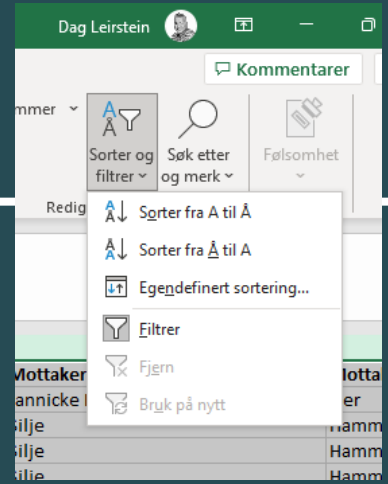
Dag Leirstein

Kommentarer

mmer

Sorter og filtrer

Søk etter og merk

Følsomhet

Redig

Sorter fra A til Å

Sorter fra Å til A

Egendefinert sortering...

Filtrer

Fjern

Bruk på nytt

Mottaker

annicke

ilje

ilje

ilje

Motta

er

Hamm

Hamm

Hamm